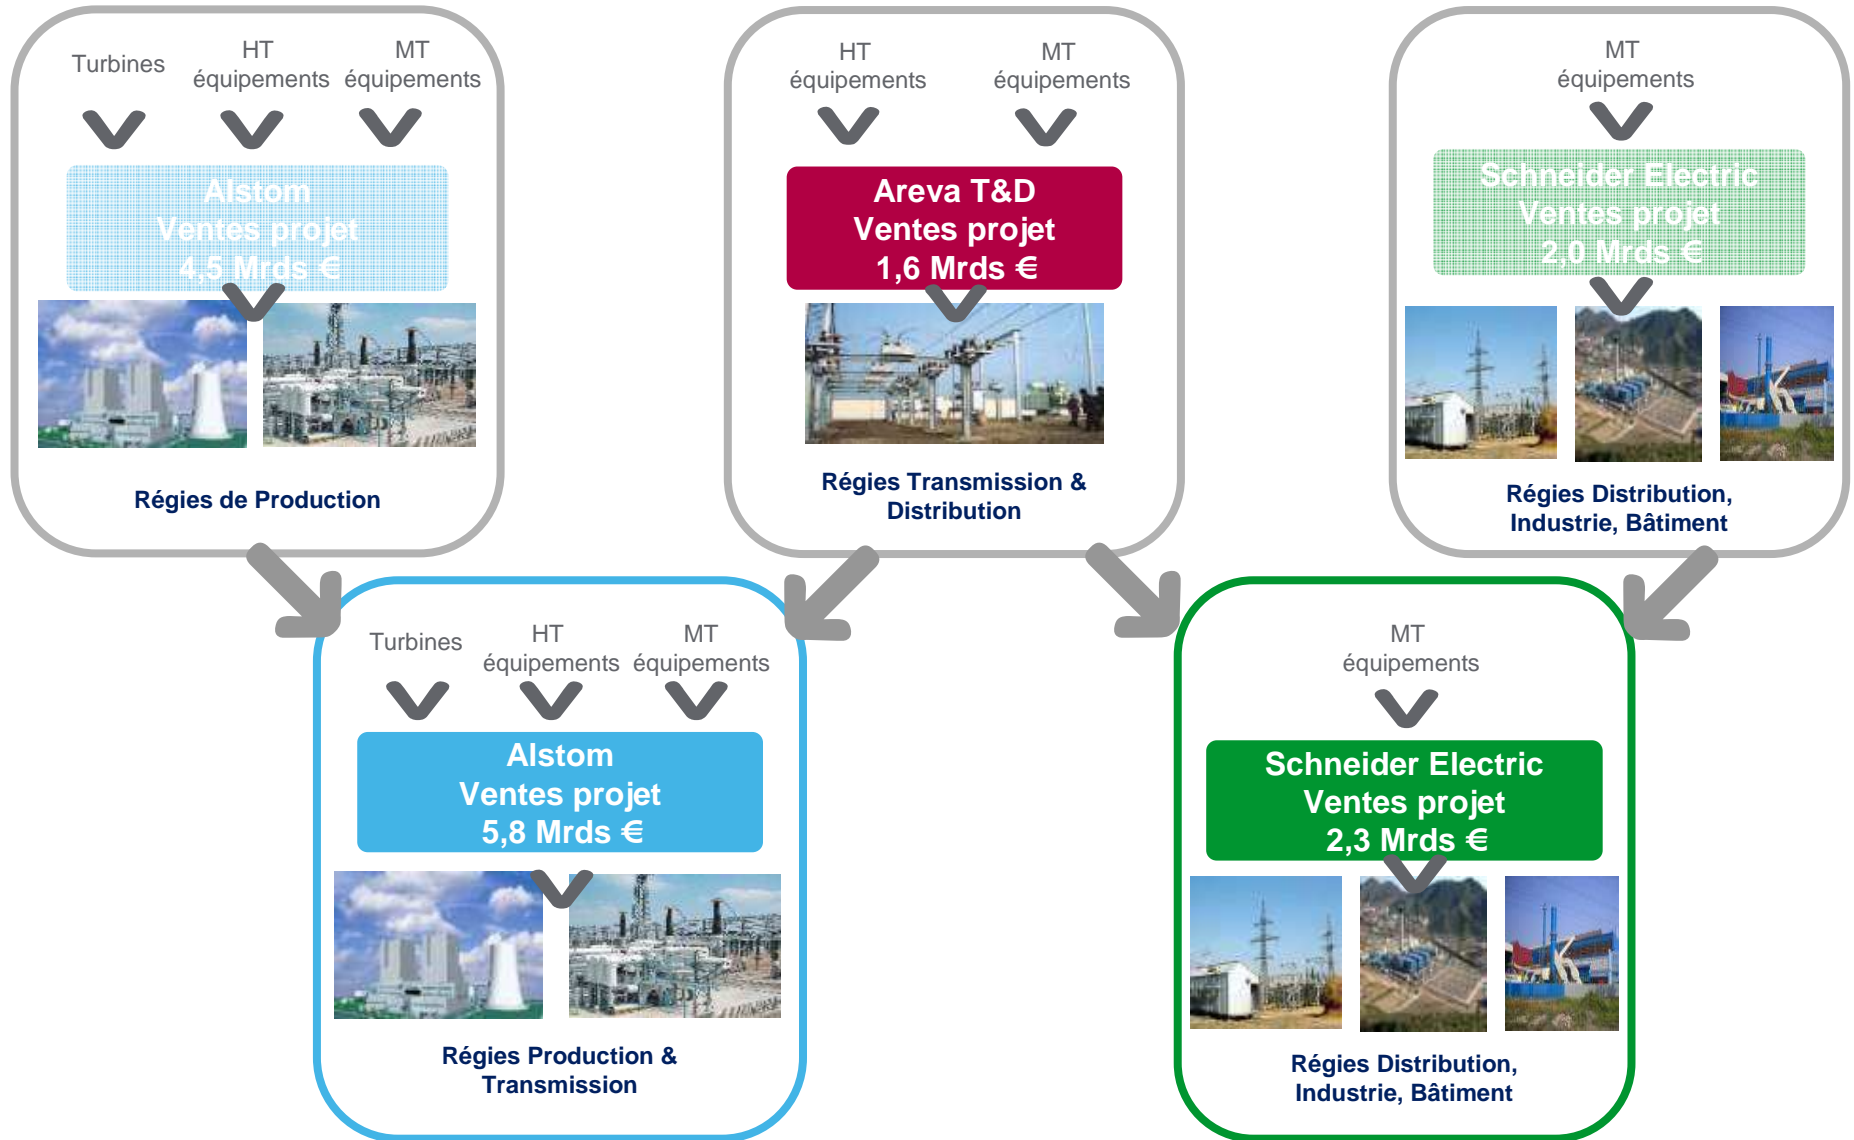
Turbines

HT équipements

MT équipements

Alstom
Ventes projet
4,5 Mrds €

Régies de Production

HT équipements

MT équipements

Areva T&D
Ventes projet
1,6 Mrds €

Régies Transmission & Distribution

MT équipements

Schneider Electric
Ventes projet
2,0 Mrds €

Régies Distribution, Industrie, Bâtiment

Turbines

HT équipements

MT équipements

Alstom
Ventes projet
5,8 Mrds €

Régies Production & Transmission

MT équipements

Schneider Electric
Ventes projet
2,3 Mrds €

Régies Distribution, Industrie, Bâtiment